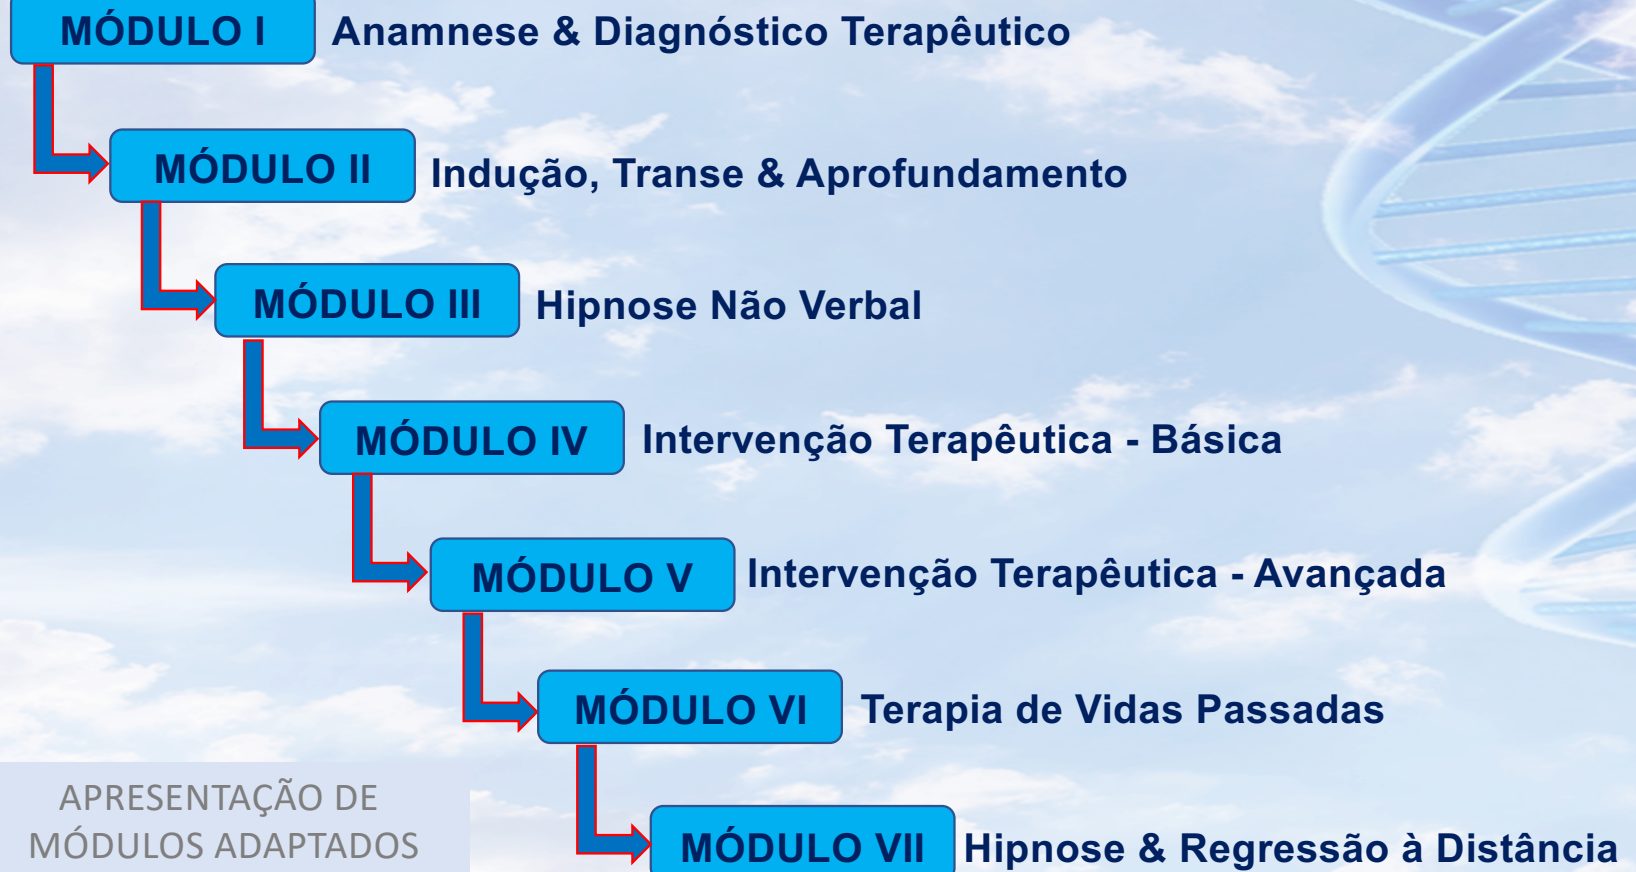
MÓDULO I Anamnese & Diagnóstico Terapêutico

MÓDULO II Indução, Transe & Aprofundamento

MÓDULO III Hipnose Não Verbal

MÓDULO IV Intervenção Terapêutica - Básica

MÓDULO V Intervenção Terapêutica - Avançada

MÓDULO VI Terapia de Vidas Passadas

APRESENTAÇÃO DE MÓDULOS ADAPTADOS

MÓDULO VII Hipnose & Regressão à Distância